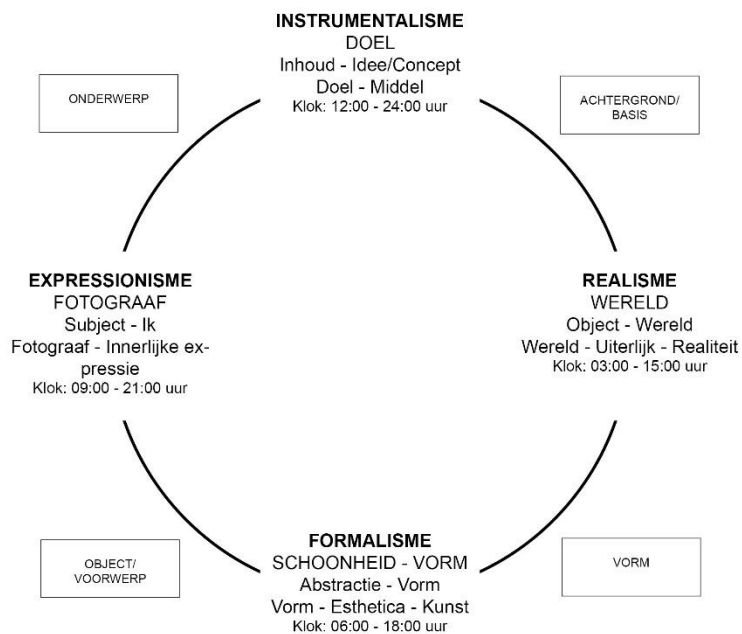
INSTRUMENTALISME
DOEL
Inhoud - Idee/Concept
Doel - Middel
Klok: 12:00 - 24:00 uur

ONDERWERP

ACHTERGROND/ BASIS

EXPRESSIONISME
FOTOGRAAF
Subject - Ik
Fotograaf - Innerlijke expressie
Klok: 09:00 - 21:00 uur

REALISME
WERELD
Object - Wereld
Wereld - Uiterlijk - Realiteit
Klok: 03:00 - 15:00 uur

OBJECT/ VOORWERP

FORMALISME
SCHOONHEID - VORM
Abstractie - Vorm
Vorm - Esthetica - Kunst
Klok: 06:00 - 18:00 uur

VORM